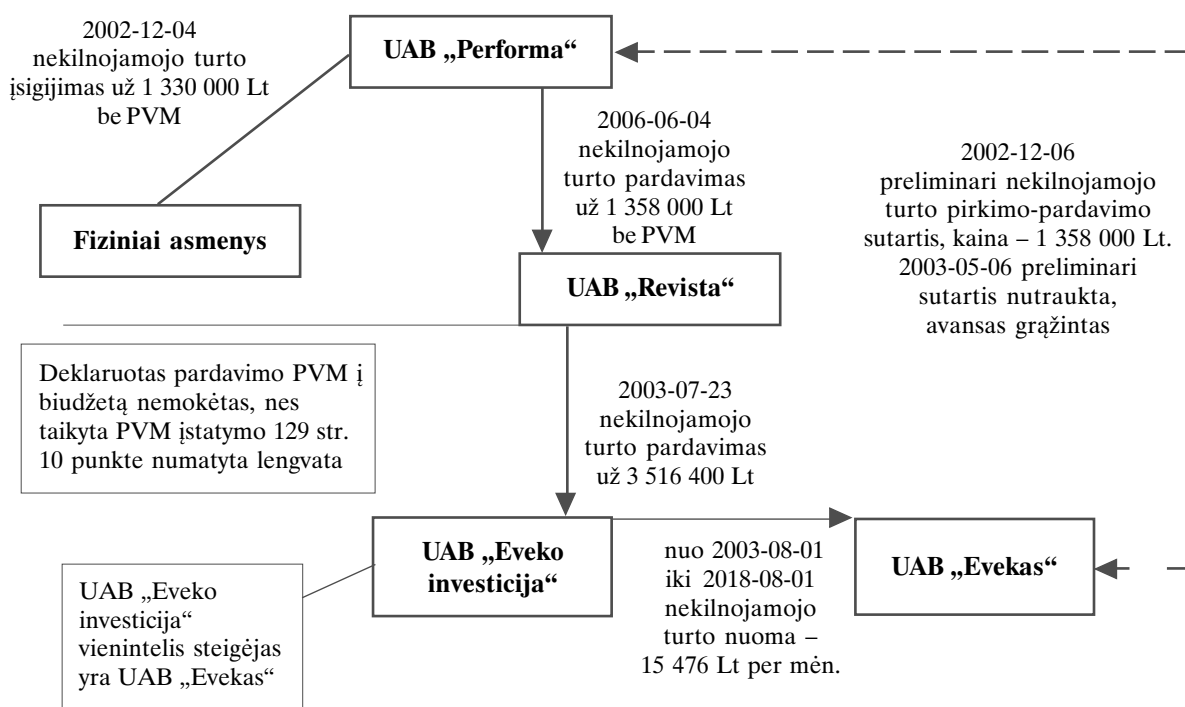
2002-12-04 nekilnojamojo turto įsigijimas už 1 330 000 Lt be PVM

UAB „Performa“

Fiziniai asmenys

2006-06-04 nekilnojamojo turto pardavimas už 1 358 000 Lt be PVM

2002-12-06 preliminari nekilnojamojo turto pirkimo-pardavimo sutartis, kaina – 1 358 000 Lt. 2003-05-06 preliminari sutartis nutraukta, avansas grąžintas

UAB „Revista“

Deklaruotas pardavimo PVM į biudžetą nemokėtas, nes taikyta PVM įstatymo 129 str. 10 punkte numatyta lengvata

2003-07-23 nekilnojamojo turto pardavimas už 3 516 400 Lt

UAB „Eveko investicija“

UAB „Evekas“

UAB „Eveko investicija“ vienintelis steigėjas yra UAB „Evekas“

nuo 2003-08-01 iki 2018-08-01 nekilnojamojo turto nuoma – 15 476 Lt per mėn.